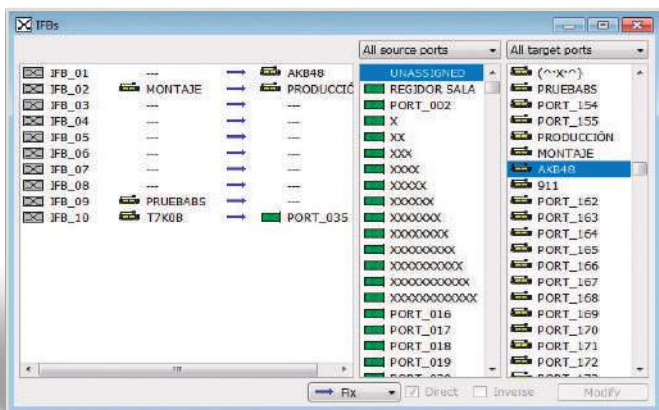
IFBs

All source ports
All target ports

| | | | |
|---|---|---|---|
| IFB_01 | --- | → | AKB48 |
| IFB_02 | MONTAJE | → | PRODUCCIÓ |
| IFB_03 | --- | → | --- |
| IFB_04 | --- | → | --- |
| IFB_05 | --- | → | --- |
| IFB_06 | --- | → | --- |
| IFB_07 | --- | → | --- |
| IFB_08 | --- | → | --- |
| IFB_09 | PRUEBABS | → | --- |
| IFB_10 | T7K0B | → | PORT_035 |

UNASSIGNED
REGIDOR SALA
PORT_002
X
XX
XXX
XXXX
XXXXX
XXXXXX
XXXXXXX
XXXXXXXX
XXXXXXXXX
XXXXXXXXXX
XXXXXXXXXXX
XXXXXXXXXXXX
PORT_016
PORT_017
PORT_018
PORT_019

(^-X^-^)
PRUEBABS
PORT_154
PORT_155
PRODUCCIÓN
MONTAJE
AKB48
911
PORT_162
PORT_163
PORT_164
PORT_165
PORT_166
PORT_167
PORT_168
PORT_169
PORT_170
PORT_171
PORT_172

Fix
Direct
Inverse
Modify